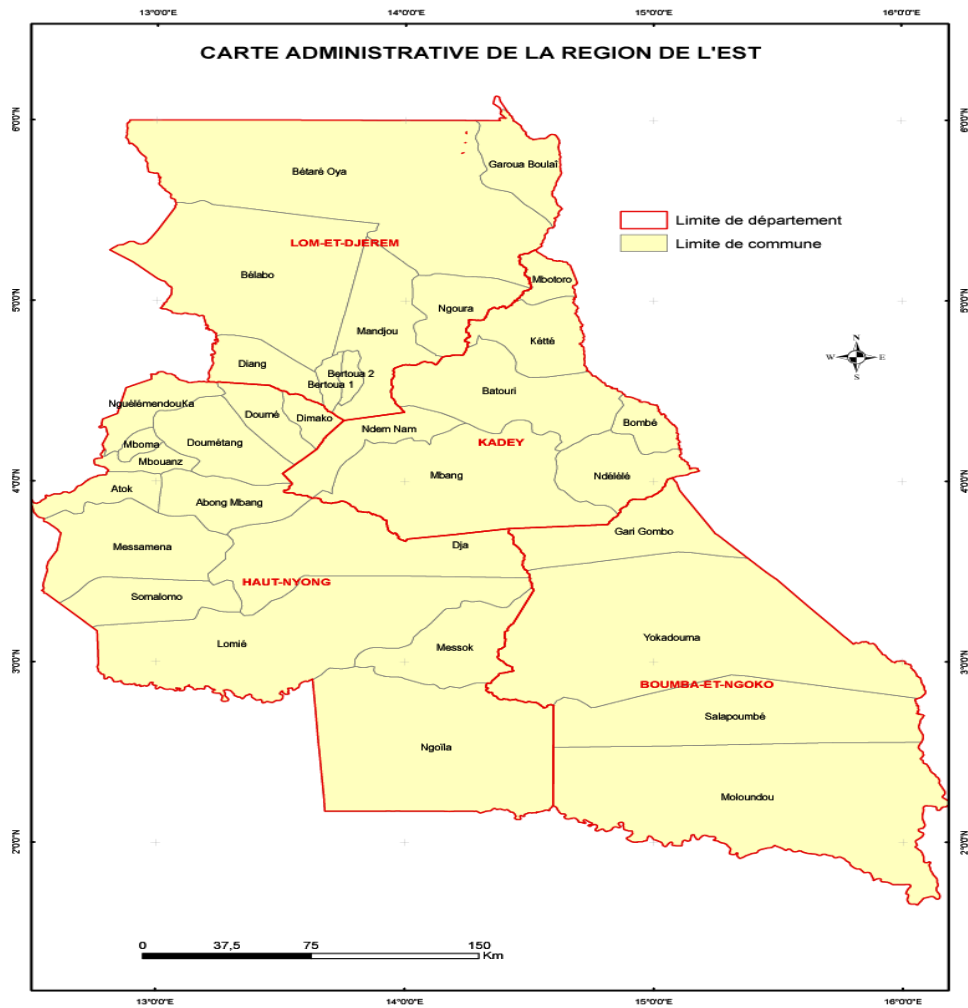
13°0'0"E 14°0'0"E 15°0'0"E 16°0'0"E

CARTE ADMINISTRATIVE DE LA REGION DE L'EST

6°0'0"N
5°0'0"N
4°0'0"N
3°0'0"N
2°0'0"N

Limite de département
Limite de commune

N
W E
S

Bétaré Oya
Garoua Boulaï
LOM-ET-DJEREM
Bélabo
Mbotoro
Ngoura
Mandjou
Kétté
Diang
Bertoua 2
Bertoua 1
Batouri
NguélémendouKa
Doumé
Dimako
Ndem Nam
KADEY
Bombé
Mboma
Doumétang
Mbouanz
Ndélélé
Atok
Mbang
Abong Mbang
Gari Gombo
Messamena
Dja
HAUT-NYONG
Somalomo
Yokadouma
Lomié
Messok
BOUMBA-ET-NGOKO
Salapoumbé
Ngoïla
Moloundou

0 37,5 75 150 Km

13°0'0"E 14°0'0"E 15°0'0"E 16°0'0"E